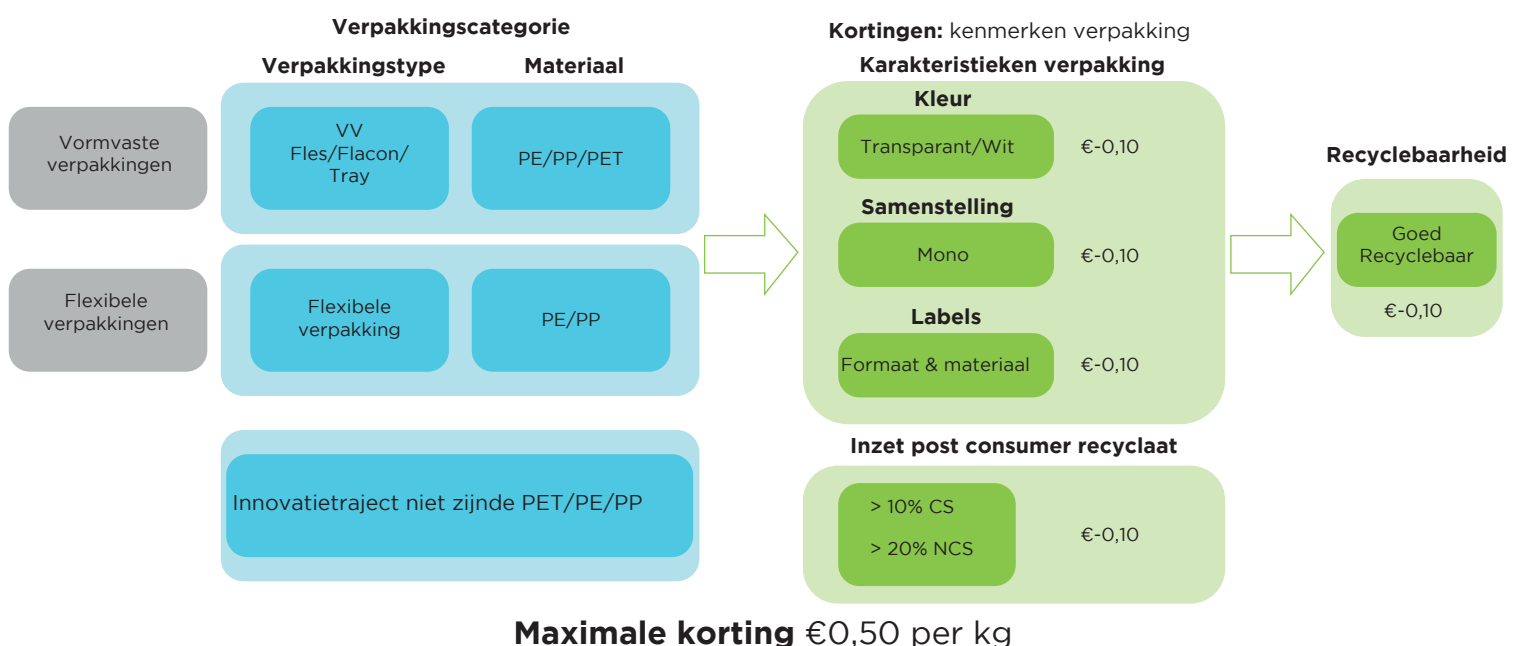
Verpakkingscategorie

Verpakkingstype

Materiaal

Vormvaste verpakkingen

VV Fles/Flacon/ Tray

PE/PP/PET

Flexibele verpakkingen

Flexibele verpakking

PE/PP

Innovatietraject niet zijnde PET/PE/PP

Kortingen: kenmerken verpakking

Karakteristieken verpakking

Kleur

Transparant/Wit

€-0,10

Samenstelling

Mono

€-0,10

Labels

Formaat & materiaal

€-0,10

Inzet post consumer recyclaat

> 10% CS

> 20% NCS

€-0,10

Recyclebaarheid

Goed Recyclebaar

€-0,10

Maximale korting €0,50 per kg